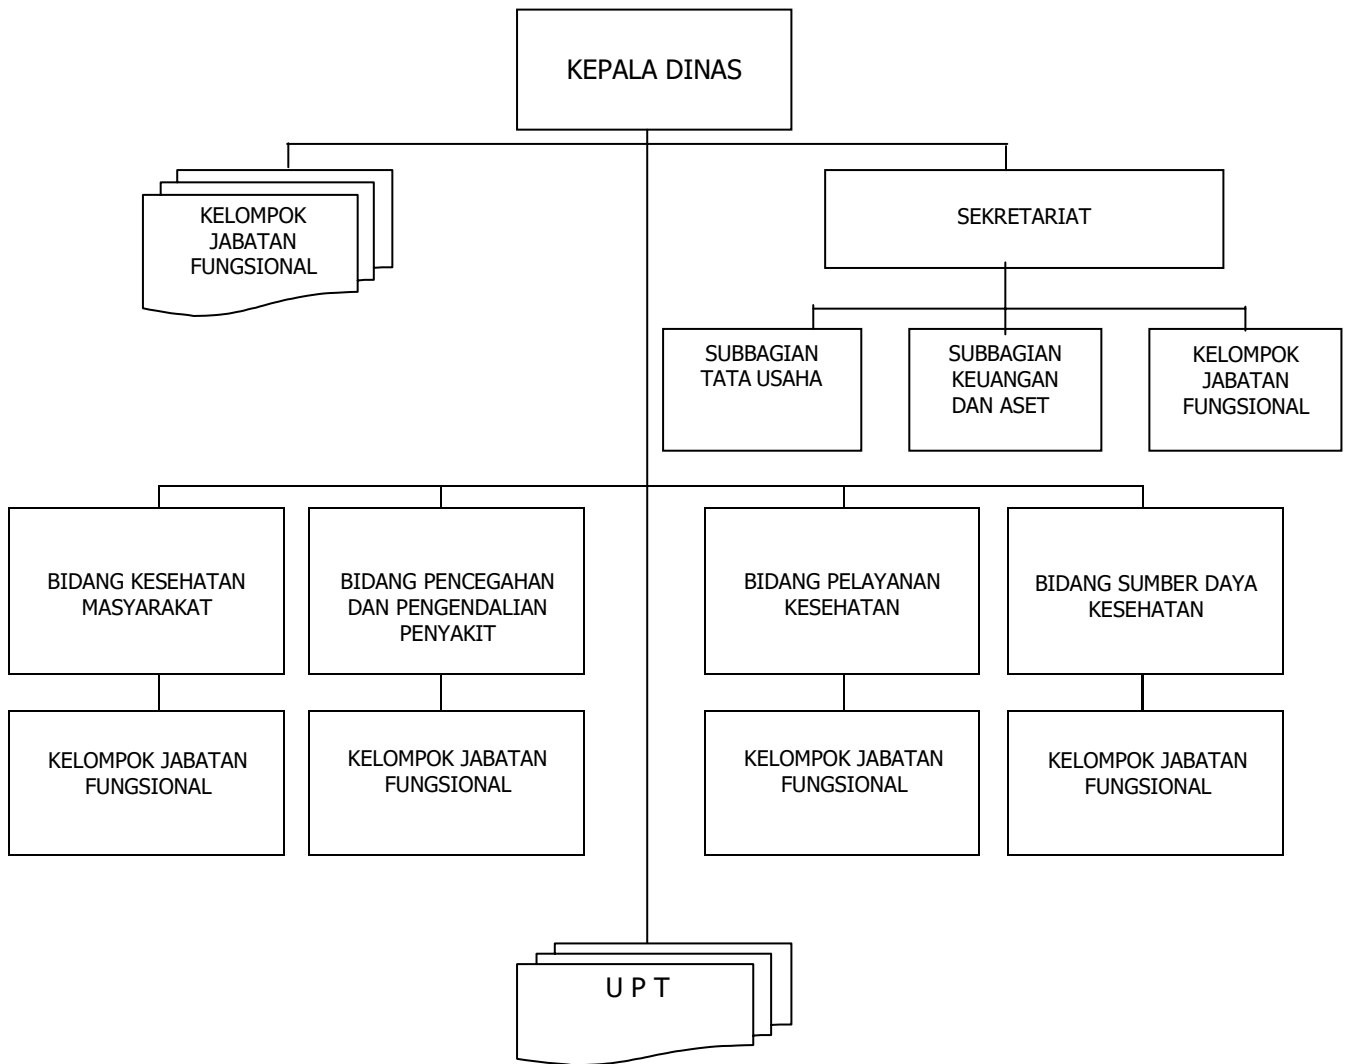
KEPALA DINAS

KELOMPOK JABATAN FUNGSIONAL

SEKRETARIAT

SUBBAGIAN TATA USAHA

SUBBAGIAN KEUANGAN DAN ASET

KELOMPOK JABATAN FUNGSIONAL

BIDANG KESEHATAN MASYARAKAT

BIDANG PENCEGAHAN DAN PENGENDALIAN PENYAKIT

BIDANG PELAYANAN KESEHATAN

BIDANG SUMBER DAYA KESEHATAN

KELOMPOK JABATAN FUNGSIONAL

KELOMPOK JABATAN FUNGSIONAL

KELOMPOK JABATAN FUNGSIONAL

KELOMPOK JABATAN FUNGSIONAL

U P T